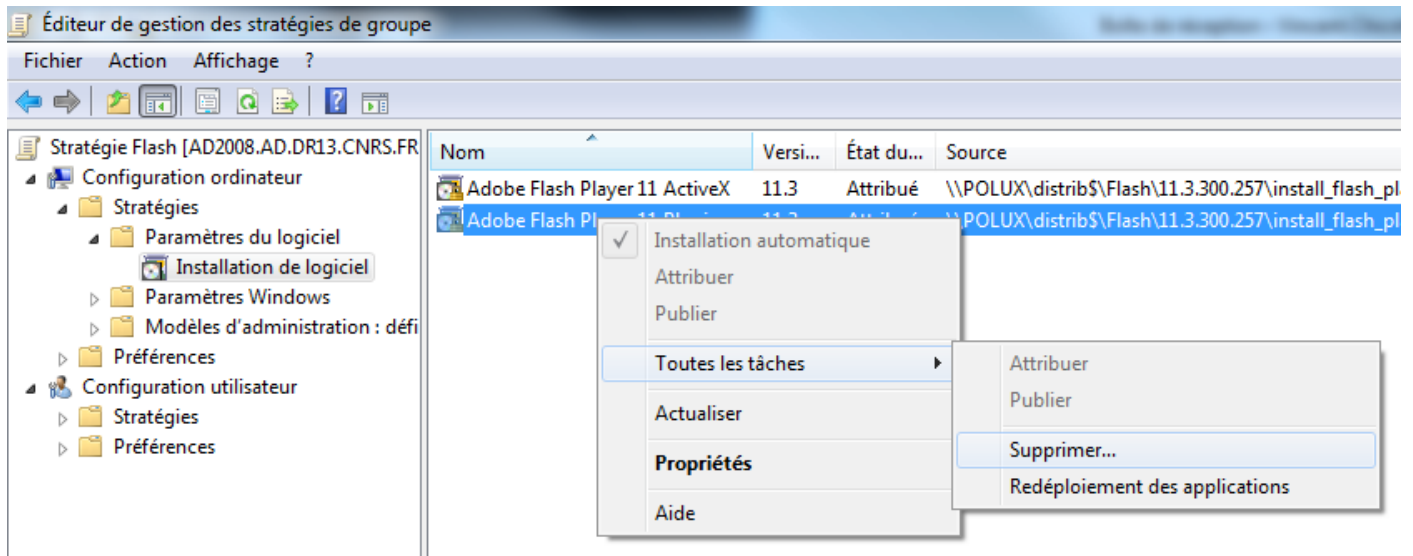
Éditeur de gestion des stratégies de groupe

Fichier Action Affichage ?

Stratégie Flash [AD2008.AD.DR13.CNRS.FR
Configuration ordinateur
Stratégies
Paramètres du logiciel
Installation de logiciel
Paramètres Windows
Modèles d'administration : défi
Préférences
Configuration utilisateur
Stratégies
Préférences

| Nom | Versi... | État du... | Source |
|---|---|---|---|
| Adobe Flash Player 11 ActiveX | 11.3 | Attribué | \\POLUX\distrib$\Flash\11.3.300.257\install_flash_pl |
| Adobe Flash Pl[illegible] | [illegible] | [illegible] | \\POLUX\distrib$\Flash\11.3.300.257\install_flash_pl |

Installation automatique
Attribuer
Publier
Toutes les tâches
Actualiser
Propriétés
Aide

Attribuer
Publier
Supprimer...
Redéploiement des applications